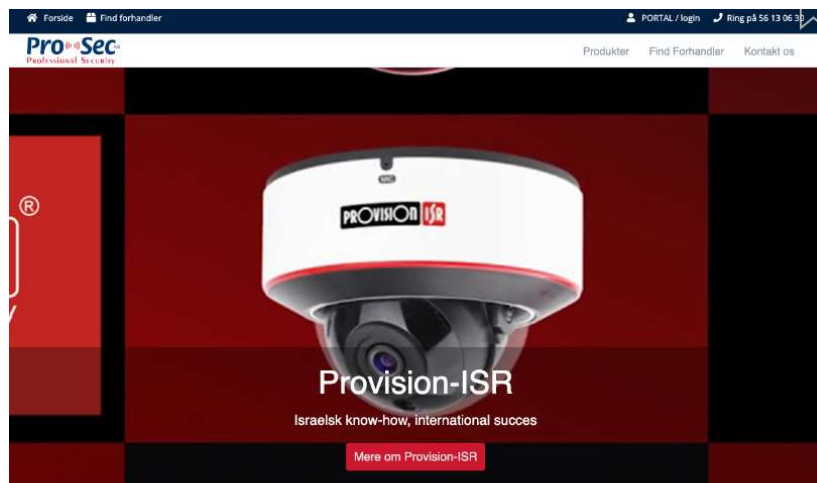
Forside Find forhandler

PORTAL / login Ring på 56 13 06 30

Pro Sec A/S
Professional Security

Produkter Find Forhandler Kontakt os

®

PROVISION ISR

Provision-ISR

Israelsk know-how, international succes

Mere om Provision-ISR